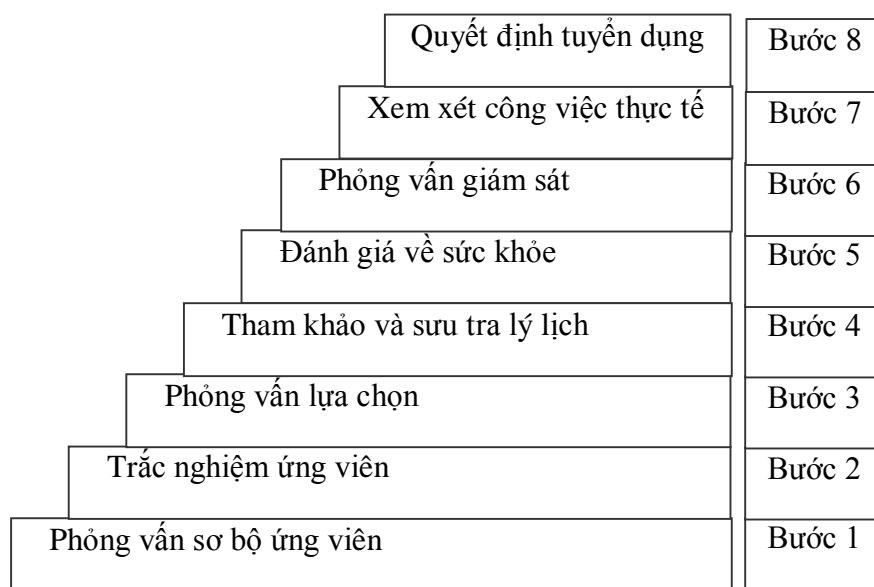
Quyết định tuyển dụng | Bước 8
Xem xét công việc thực tế | Bước 7
Phỏng vấn giám sát | Bước 6
Đánh giá về sức khỏe | Bước 5
Tham khảo và sưu tra lý lịch | Bước 4
Phỏng vấn lựa chọn | Bước 3
Trắc nghiệm ứng viên | Bước 2
Phỏng vấn sơ bộ ứng viên | Bước 1